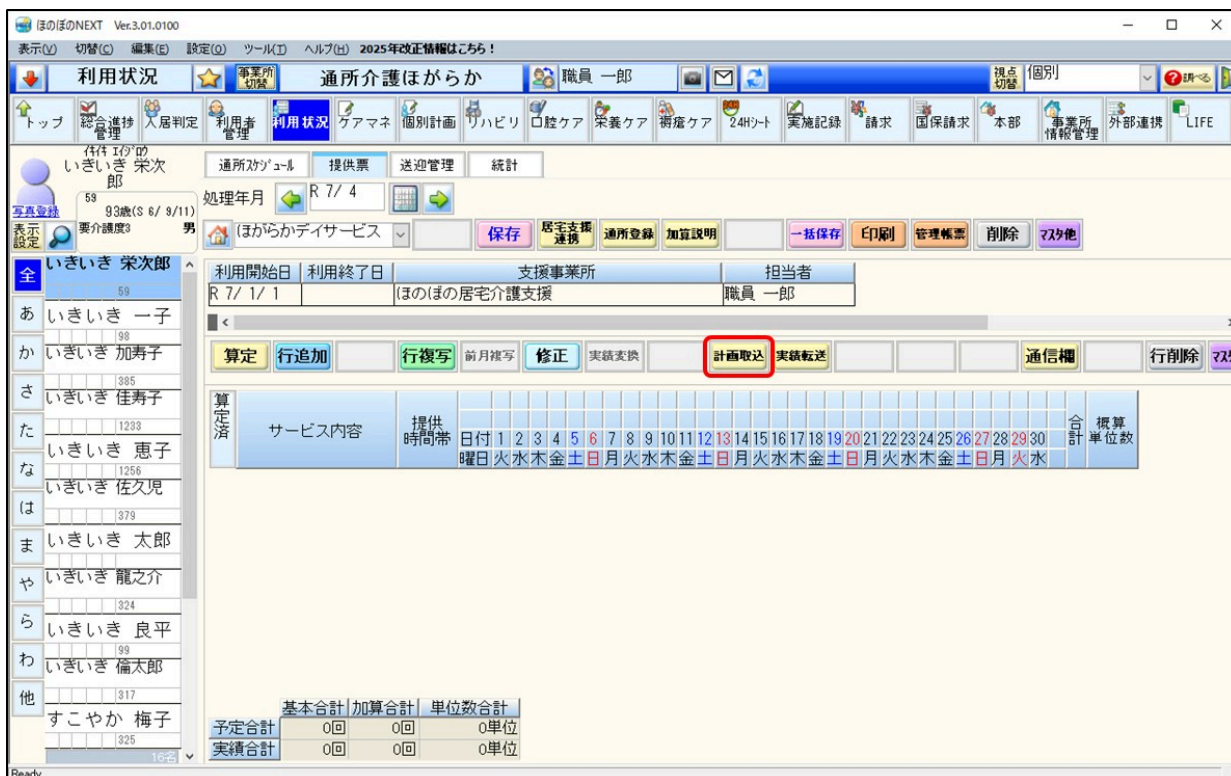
ほのぼのNEXT Ver.3.01.0100

表示(V) 切替(C) 編集(E) 設定(O) ツール(T) ヘルプ(H) 2025年改正情報はこちら！

利用状況 事業所切替 通所介護ほがらか 職員 一郎 視点切替 個別

トップ 総合進捗管理 入居判定 利用者管理 利用状況 ケアマネ 個別計画 リハビリ 口腔ケア 栄養ケア 褥瘡ケア 24Hシート 実施記録 請求 国保請求 本部 事業所情報管理 外部連携 LIFE

ｲｷｲｷ ｴｲｼﾞﾛｳ
いきいき 栄次郎
59
93歳(S 6/ 9/11)
写真登録
要介護度3 男
表示設定

通所ｽｹｼﾞｭｰﾙ 提供票 送迎管理 統計

処理年月 R 7/ 4

ほがらかデイサービス 保存 居宅支援連携 通所登録 加算説明 一括保存 印刷 管理帳票 削除 ﾏｽﾀ他

| 利用開始日 | 利用終了日 | 支援事業所 | 担当者 |
|---|---|---|---|
| R 7/ 1/ 1 | | ほのぼの居宅介護支援 | 職員 一郎 |

算定 行追加 行複写 前月複写 修正 実績変換 計画取込 実績転送 通信欄 行削除

算定済 サービス内容 提供時間帯 日付 1 2 3 4 5 6 7 8 9 10 11 12 13 14 15 16 17 18 19 20 21 22 23 24 25 26 27 28 29 30 合計 概算単位数
曜日 火 水 木 金 土 日 月 火 水 木 金 土 日 月 火 水 木 金 土 日 月 火 水 木 金 土 日 月 火 水

全 いきいき 栄次郎 59
あ いきいき 一子 98
か いきいき 加寿子 385
さ いきいき 佳寿子 1233
た いきいき 恵子 1256
な いきいき 佐久見 379
は いきいき 太郎
ま いきいき 龍之介 324
や いきいき 良平 99
ら いきいき 倫太郎 317
わ すこやか 梅子 325
他
16名

| | 基本合計 | 加算合計 | 単位数合計 |
|---|---|---|---|
| 予定合計 | 0回 | 0回 | 0単位 |
| 実績合計 | 0回 | 0回 | 0単位 |

Ready